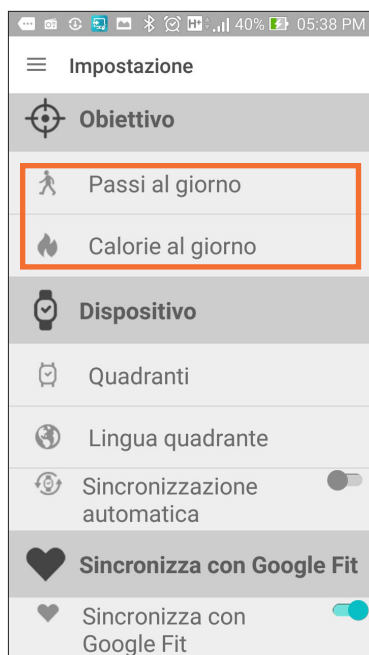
H+ 40% 05:38 PM

Impostazione

Obiettivo

Passi al giorno

Calorie al giorno

Dispositivo

Quadranti

Lingua quadrante

Sincronizzazione automatica

Sincronizza con Google Fit

Sincronizza con Google Fit